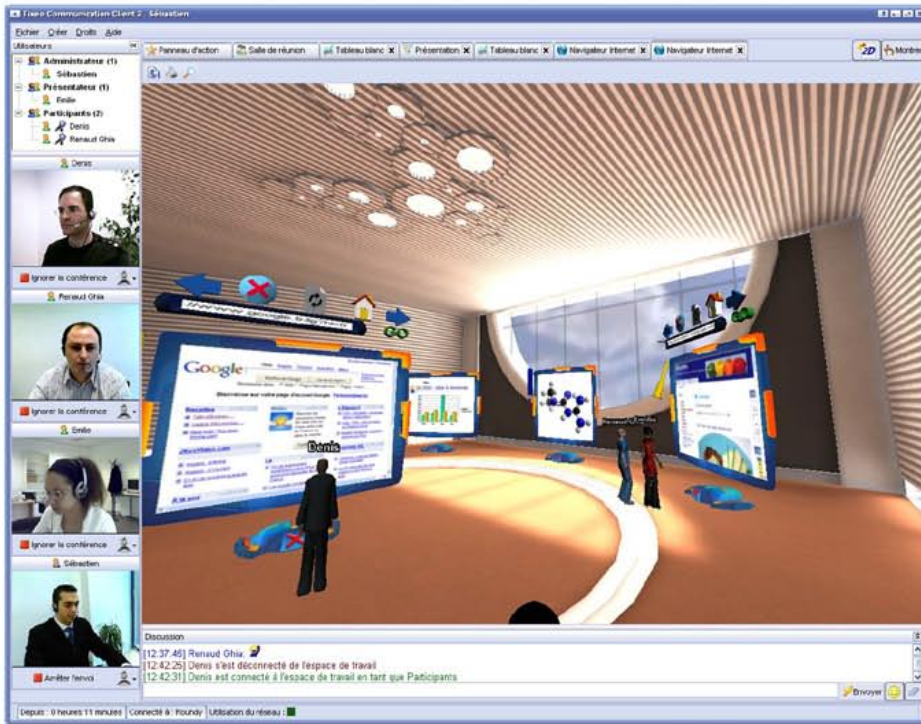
Fixeo Communication Client 2 : Sébastien

Fichier Créer Droits Aide

Utilisateurs

Administrateur (1)
Sébastien
Présentateur (1)
Emilie
Participants (2)
Denis
Renaud Ghia

Denis
Ignorer la conférence
Renaud Ghia
Ignorer la conférence
Emilie
Ignorer la conférence
Sébastien
Arrêter l'envoi

Panneau d'action | Salle de réunion | Tableau blanc | Présentation | Tableau blanc | Navigateur Internet | Navigateur Internet

2D Montrer

Google

Denis

Discussion
[12:37:46] Renaud Ghia:
[12:42:25] Denis s'est déconnecté de l'espace de travail
[12:42:31] Denis est connecté à l'espace de travail en tant que Participants

Envoyer

Depuis : 0 heures 11 minutes | Connecté à : Foundy | Utilisation du réseau :